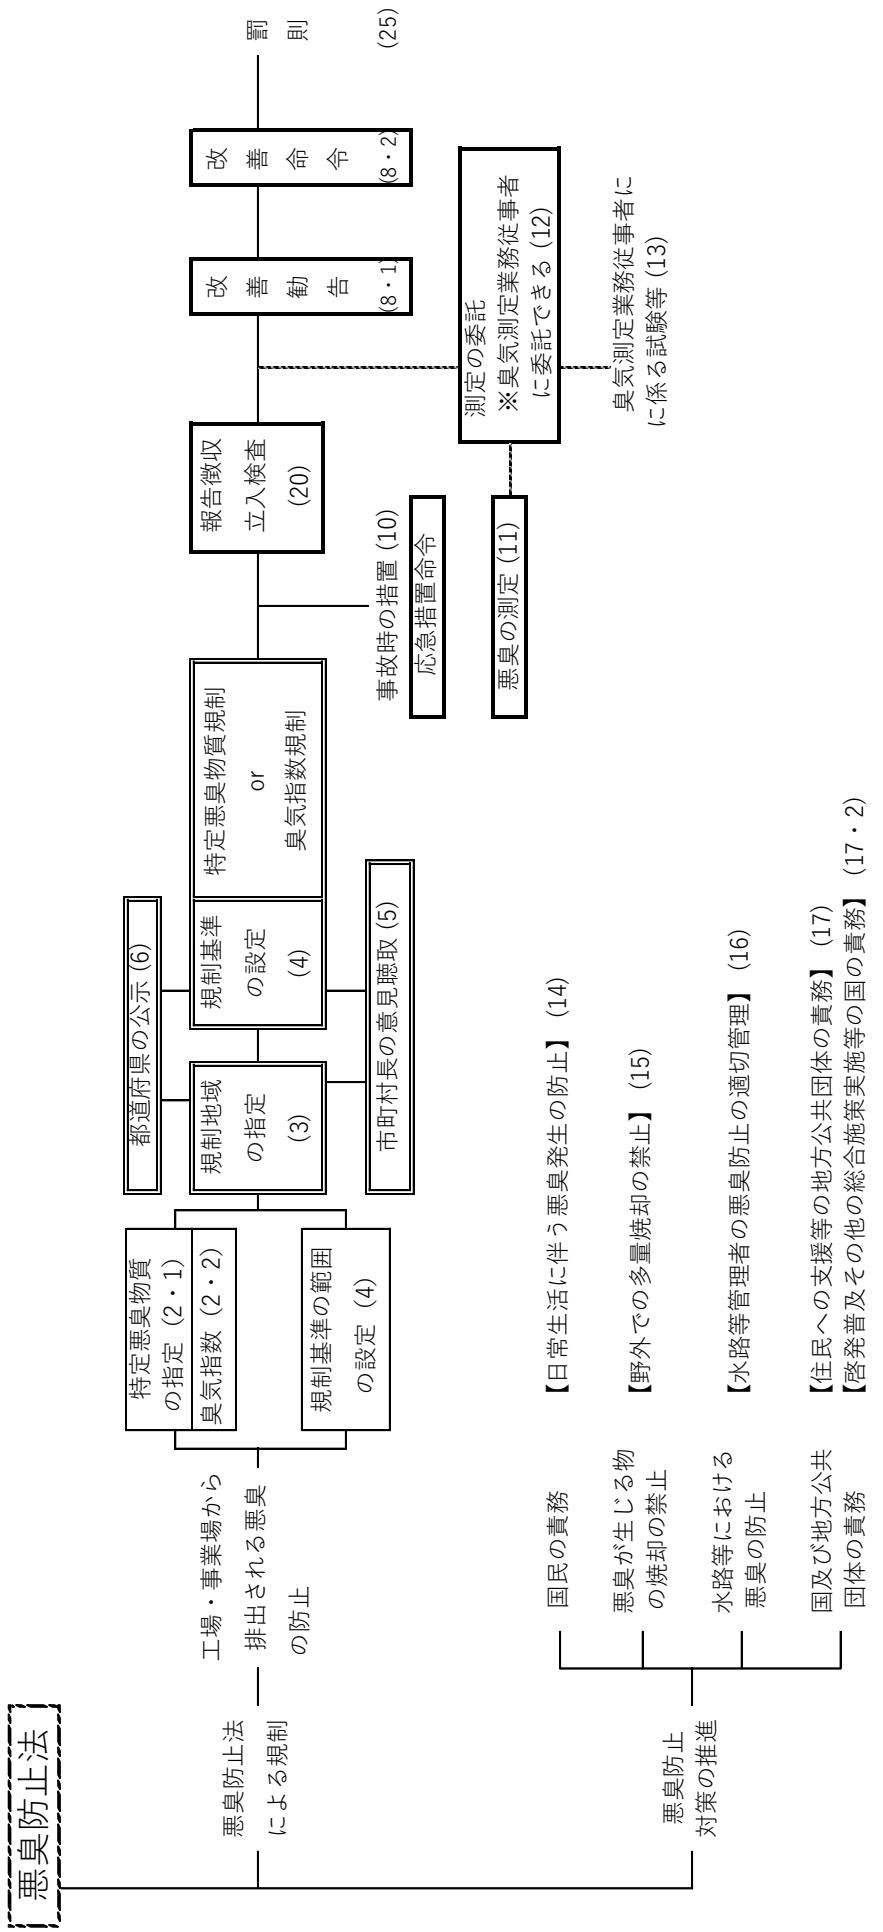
悪臭防止法

悪臭防止法による規制

工場・事業場から排出される悪臭の防止

特定悪臭物質の指定（2・1）

臭気指数（2・2）

規制基準の範囲の設定（4）

都道府県の公示 (6)

規制地域の指定 (3)

規制基準の設定 (4)

市町村長の意見聴取 (5)

特定悪臭物質規制
or
臭気指数規制

事故時の措置 (10)

応急措置命令

報告徴収
立入検査
(20)

悪臭の測定 (11)

測定の委託
※臭気測定業務従事者に委託できる (12)

臭気測定業務従事者に係る試験等 (13)

改善勧告 (8・1)

改善命令 (8・2)

罰則 (25)

悪臭防止対策の推進

国民の責務　【日常生活に伴う悪臭発生の防止】(14)

悪臭が生じる物の焼却の禁止　【野外での多量焼却の禁止】(15)

水路等における悪臭の防止　【水路等管理者の悪臭防止の適切管理】(16)

国及び地方公共団体の責務　【住民への支援等の地方公共団体の責務】(17)
【啓発普及その他の総合施策実施等の国の責務】(17・2)